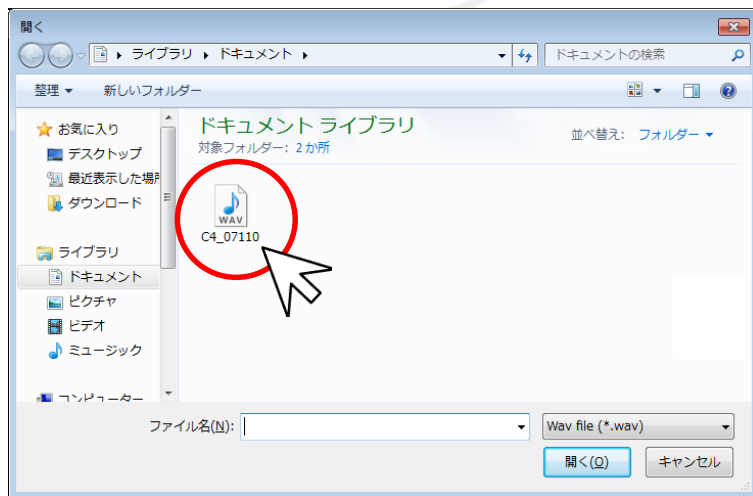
開く

ライブラリ ▸ ドキュメント ▸

ドキュメントの検索

整理 ▾　新しいフォルダー

お気に入り
デスクトップ
最近表示した場所
ダウンロード

ライブラリ
ドキュメント
ピクチャ
ビデオ
ミュージック

コンピューター

ドキュメント ライブラリ
対象フォルダー: 2 か所

並べ替え: フォルダー ▾

WAV
C4_07110

ファイル名(N):

Wav file (*.wav)

開く(O)　キャンセル